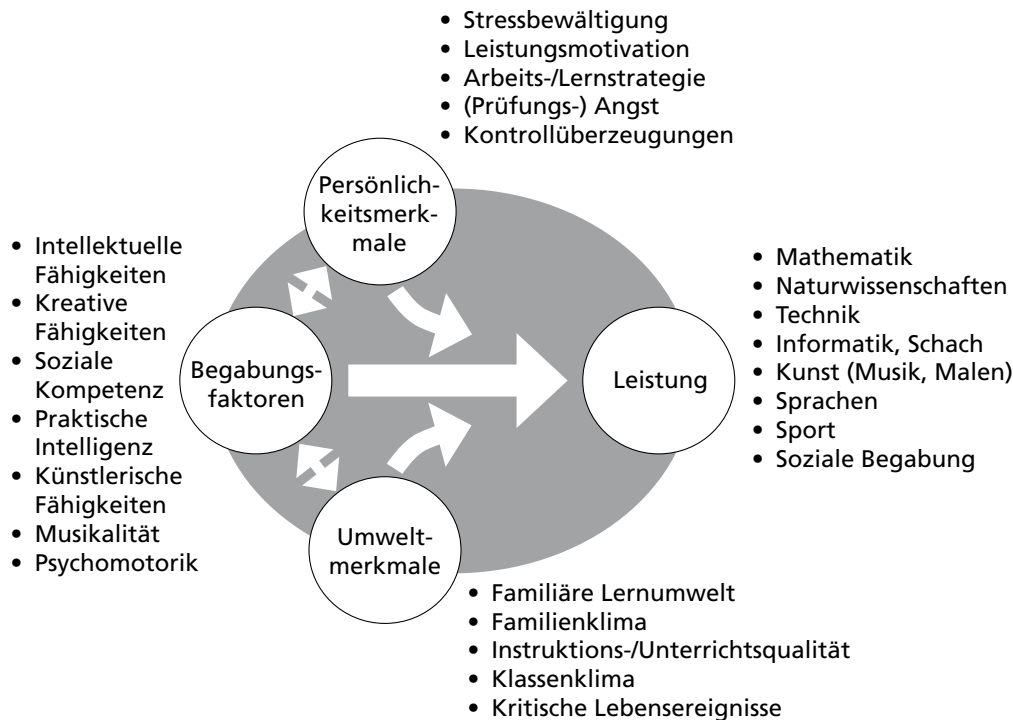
• Stressbewältigung
• Leistungsmotivation
• Arbeits-/Lernstrategie
• (Prüfungs-) Angst
• Kontrollüberzeugungen

Persönlichkeitsmerkmale

• Intellektuelle Fähigkeiten
• Kreative Fähigkeiten
• Soziale Kompetenz
• Praktische Intelligenz
• Künstlerische Fähigkeiten
• Musikalität
• Psychomotorik

Begabungsfaktoren

Leistung

• Mathematik
• Naturwissenschaften
• Technik
• Informatik, Schach
• Kunst (Musik, Malen)
• Sprachen
• Sport
• Soziale Begabung

Umweltmerkmale

• Familiäre Lernumwelt
• Familienklima
• Instruktions-/Unterrichtsqualität
• Klassenklima
• Kritische Lebensereignisse